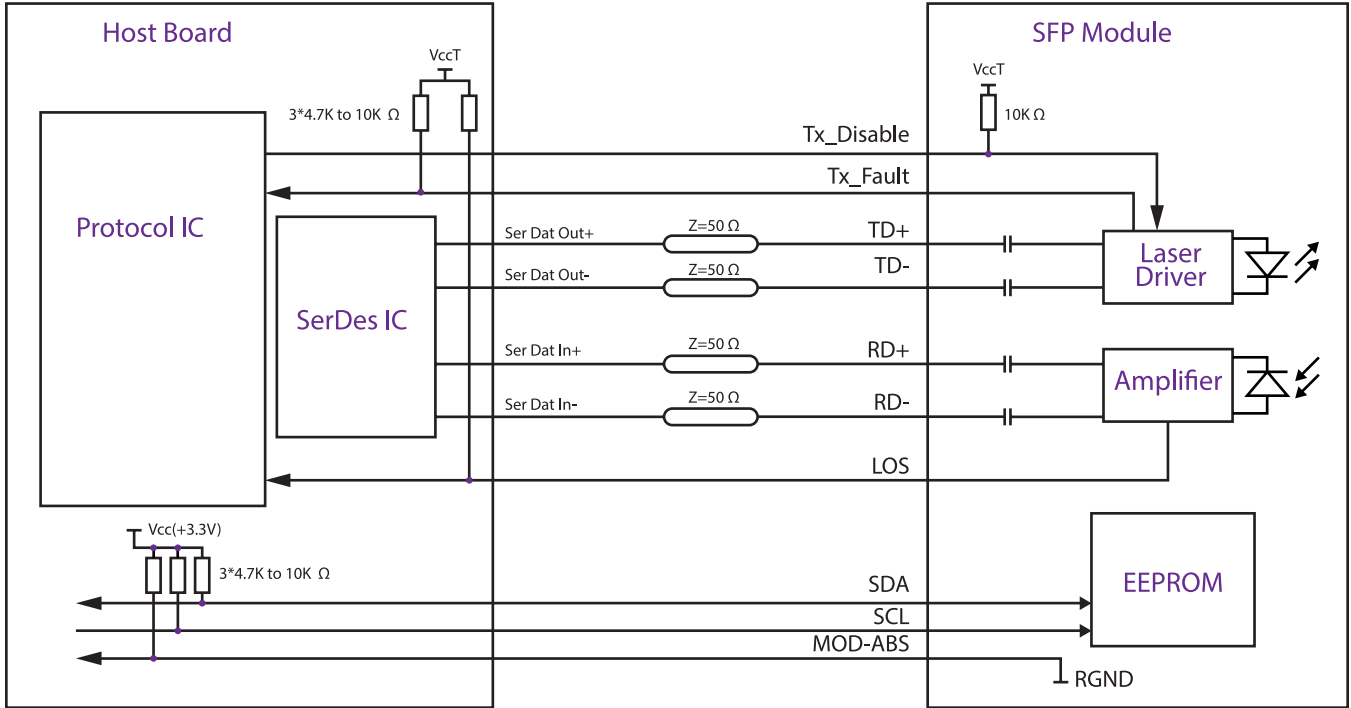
Host Board

SFP Module

VccT

3*4.7K to 10K Ω

VccT

10K Ω

Tx_Disable

Tx_Fault

Protocol IC

SerDes IC

Ser Dat Out+

Z=50 Ω

TD+

Ser Dat Out-

Z=50 Ω

TD-

Laser Driver

Ser Dat In+

Z=50 Ω

RD+

Amplifier

Ser Dat In-

Z=50 Ω

RD-

LOS

Vcc(+3.3V)

3*4.7K to 10K Ω

EEPROM

SDA

SCL

MOD-ABS

RGND